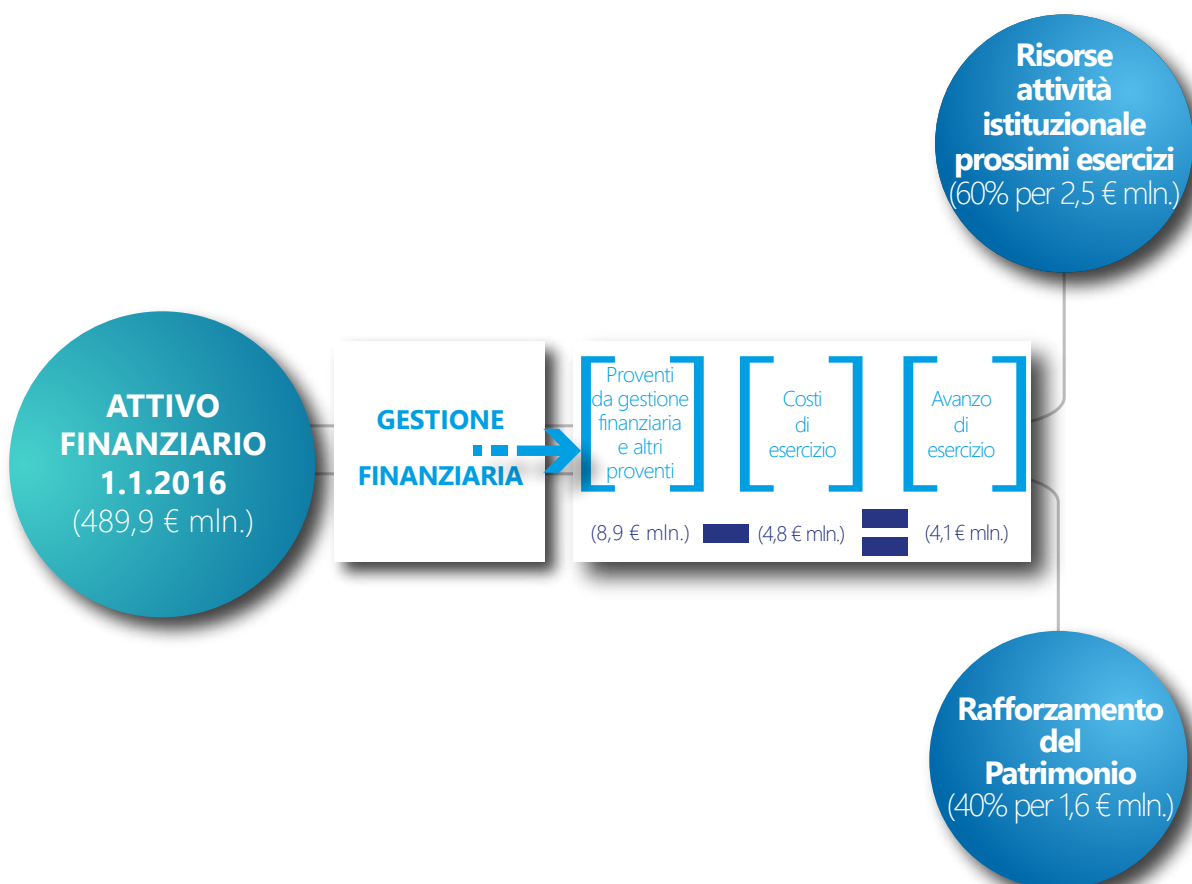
Risorse attività istituzionale prossimi esercizi
(60% per 2,5 € mln.)

ATTIVO FINANZIARIO 1.1.2016
(489,9 € mln.)

GESTIONE FINANZIARIA

Proventi da gestione finanziaria e altri proventi

Costi di esercizio

Avanzo di esercizio

(8,9 € mln.) (4,8 € mln.) (4,1 € mln.)

Rafforzamento del Patrimonio
(40% per 1,6 € mln.)